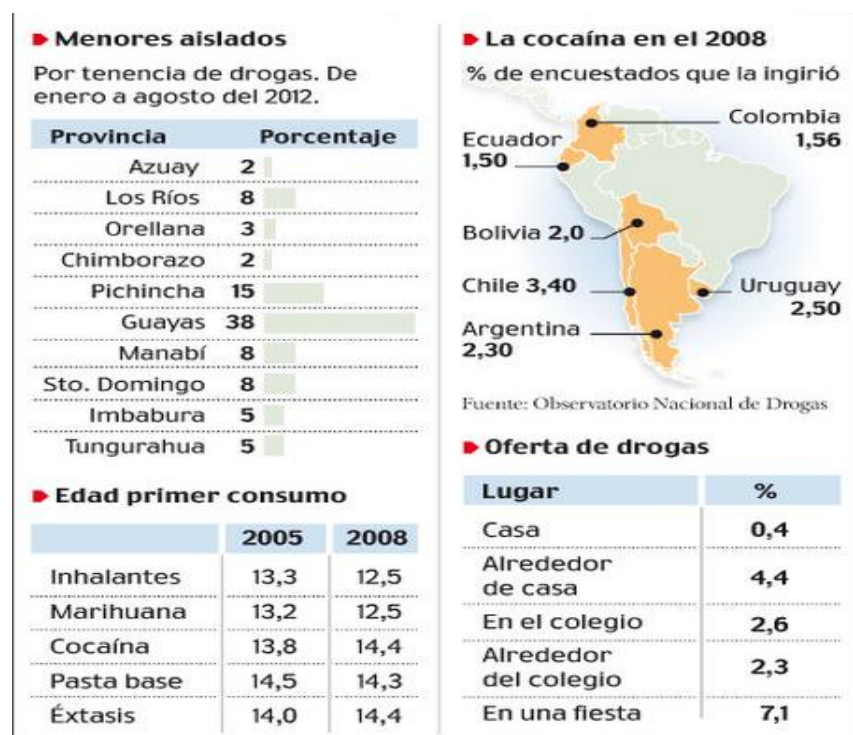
Menores aislados

Por tenencia de drogas. De enero a agosto del 2012.

| Provincia | Porcentaje |
|---|---|
| Azuay | 2 |
| Los Ríos | 8 |
| Orellana | 3 |
| Chimborazo | 2 |
| Pichincha | 15 |
| Guayas | 38 |
| Manabí | 8 |
| Sto. Domingo | 8 |
| Imbabura | 5 |
| Tungurahua | 5 |

Edad primer consumo

| | 2005 | 2008 |
|---|---|---|
| Inhalantes | 13,3 | 12,5 |
| Marihuana | 13,2 | 12,5 |
| Cocaína | 13,8 | 14,4 |
| Pasta base | 14,5 | 14,3 |
| Éxtasis | 14,0 | 14,4 |

La cocaína en el 2008

% de encuestados que la ingirió

Colombia 1,56
Ecuador 1,50
Bolivia 2,0
Chile 3,40
Uruguay 2,50
Argentina 2,30

Fuente: Observatorio Nacional de Drogas

Oferta de drogas

| Lugar | % |
|---|---|
| Casa | 0,4 |
| Alrededor de casa | 4,4 |
| En el colegio | 2,6 |
| Alrededor del colegio | 2,3 |
| En una fiesta | 7,1 |